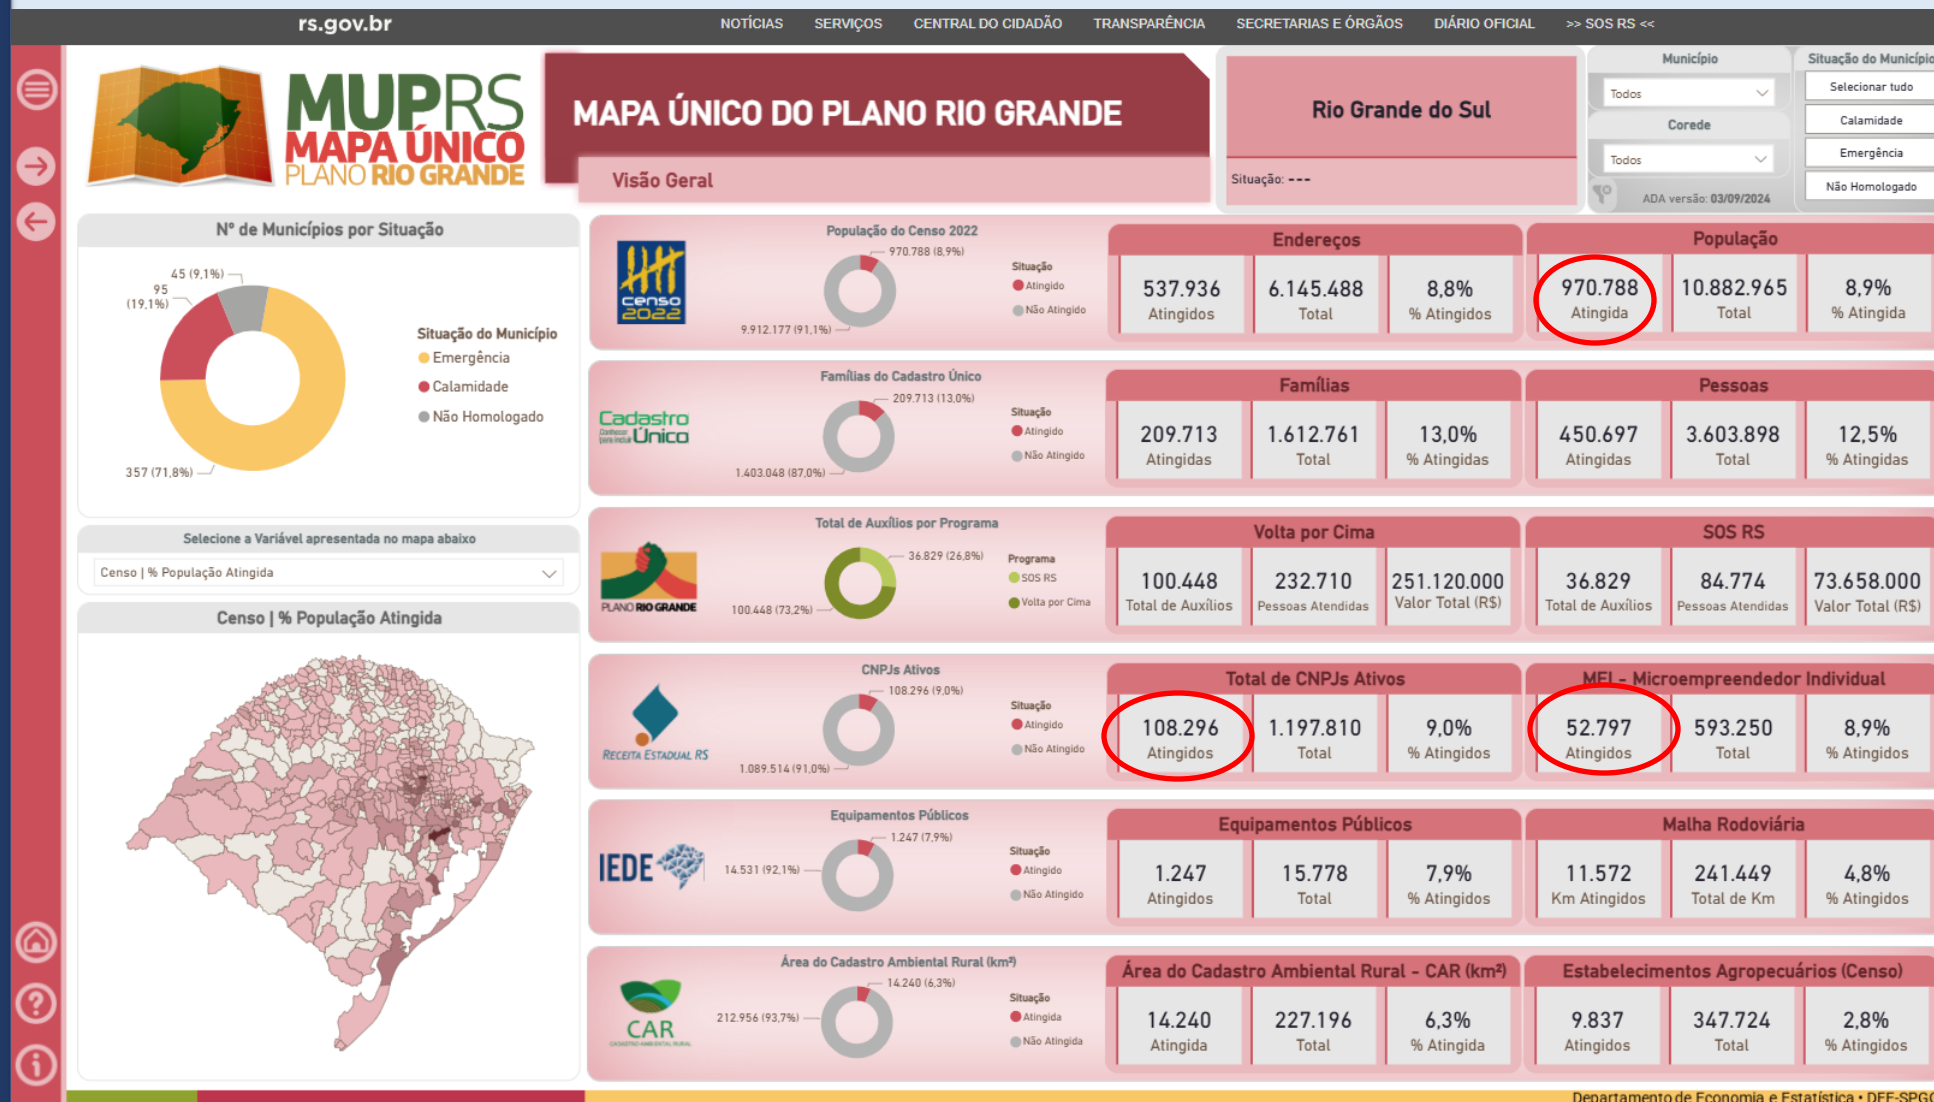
rs.gov.br

NOTÍCIAS SERVIÇOS CENTRAL DO CIDADÃO TRANSPARÊNCIA SECRETARIAS E ÓRGÃOS DIÁRIO OFICIAL >> SOS RS <<

MUPRS MAPA ÚNICO PLANO RIO GRANDE

MAPA ÚNICO DO PLANO RIO GRANDE

Visão Geral

Rio Grande do Sul

Situação: ---

Município
Todos
Corede
Todos
ADA versão: 03/09/2024

Situação do Município
Selecionar tudo
Calamidade
Emergência
Não Homologado

Nº de Municípios por Situação

45 (9,1%)
95 (19,1%)
357 (71,8%)

Situação do Município
Emergência
Calamidade
Não Homologado

Selecione a Variável apresentada no mapa abaixo
Censo | % População Atingida

Censo | % População Atingida

População do Censo 2022
970.788 (8,9%)
9.912.177 (91,1%)
Situação
Atingido
Não Atingido

Endereços
| 537.936 Atingidos | 6.145.488 Total | 8,8% % Atingidos |

População
| 970.788 Atingida | 10.882.965 Total | 8,9% % Atingida |

Famílias do Cadastro Único
209.713 (13,0%)
1.403.048 (87,0%)
Situação
Atingido
Não Atingido

Cadastro Único

Famílias
| 209.713 Atingidas | 1.612.761 Total | 13,0% % Atingidas |

Pessoas
| 450.697 Atingidas | 3.603.898 Total | 12,5% % Atingidas |

Total de Auxílios por Programa
36.829 (26,8%)
100.448 (73,2%)
Programa
SOS RS
Volta por Cima

PLANO RIO GRANDE

Volta por Cima
| 100.448 Total de Auxílios | 232.710 Pessoas Atendidas | 251.120.000 Valor Total (R$) |

SOS RS
| 36.829 Total de Auxílios | 84.774 Pessoas Atendidas | 73.658.000 Valor Total (R$) |

CNPJs Ativos
108.296 (9,0%)
1.089.514 (91,0%)
Situação
Atingido
Não Atingido

RECEITA ESTADUAL RS

Total de CNPJs Ativos
| 108.296 Atingidos | 1.197.810 Total | 9,0% % Atingidos |

MEI - Microempreendedor Individual
| 52.797 Atingidos | 593.250 Total | 8,9% % Atingidos |

Equipamentos Públicos
1.247 (7,9%)
14.531 (92,1%)
Situação
Atingido
Não Atingido

IEDE

Equipamentos Públicos
| 1.247 Atingidos | 15.778 Total | 7,9% % Atingidos |

Malha Rodoviária
| 11.572 Km Atingidos | 241.449 Total de Km | 4,8% % Atingidos |

Área do Cadastro Ambiental Rural (km²)
14.240 (6,3%)
212.956 (93,7%)
Situação
Atingido
Não Atingido

CAR

Área do Cadastro Ambiental Rural - CAR (km²)
| 14.240 Atingida | 227.196 Total | 6,3% % Atingida |

Estabelecimentos Agropecuários (Censo)
| 9.837 Atingidos | 347.724 Total | 2,8% % Atingidos |

Departamento de Economia e Estatística • DEE-SPGG